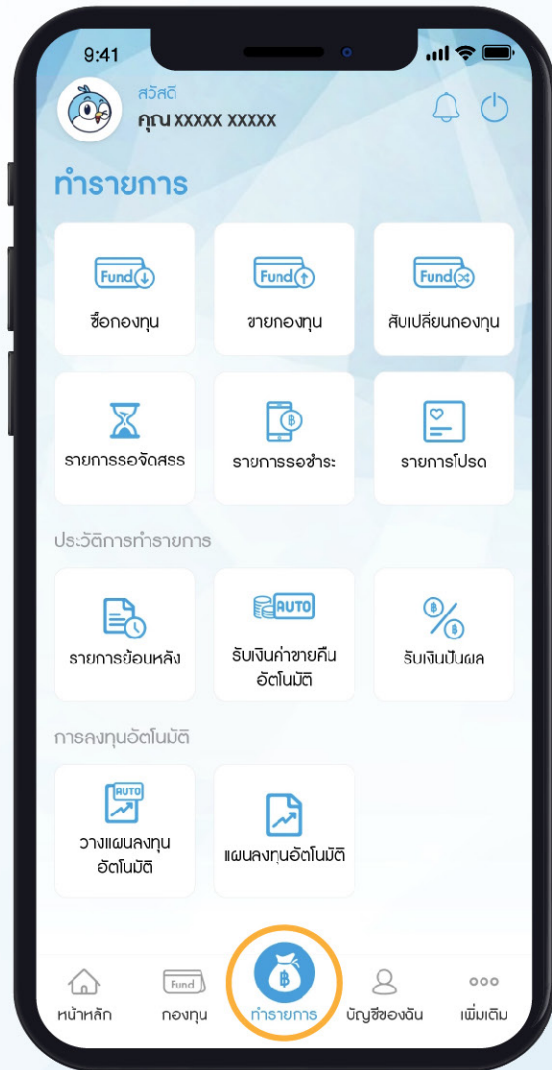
9:41

สวัสดี
คุณ XXXXX XXXXX

ทำรายการ

Fund
ซื้อกองทุน

Fund
ขายกองทุน

Fund
สับเปลี่ยนกองทุน

รายการรอจัดสรร

฿
รายการรอชำระ

รายการโปรด

ประวัติการทำรายการ

รายการย้อนหลัง

AUTO
รับเงินค่าขายคืนอัตโนมัติ

฿
฿
รับเงินปันผล

การลงทุนอัตโนมัติ

AUTO
วางแผนลงทุนอัตโนมัติ

แผนลงทุนอัตโนมัติ

หน้าหลัก

Fund
กองทุน

฿
ทำรายการ

บัญชีของฉัน

ooo
เพิ่มเติม